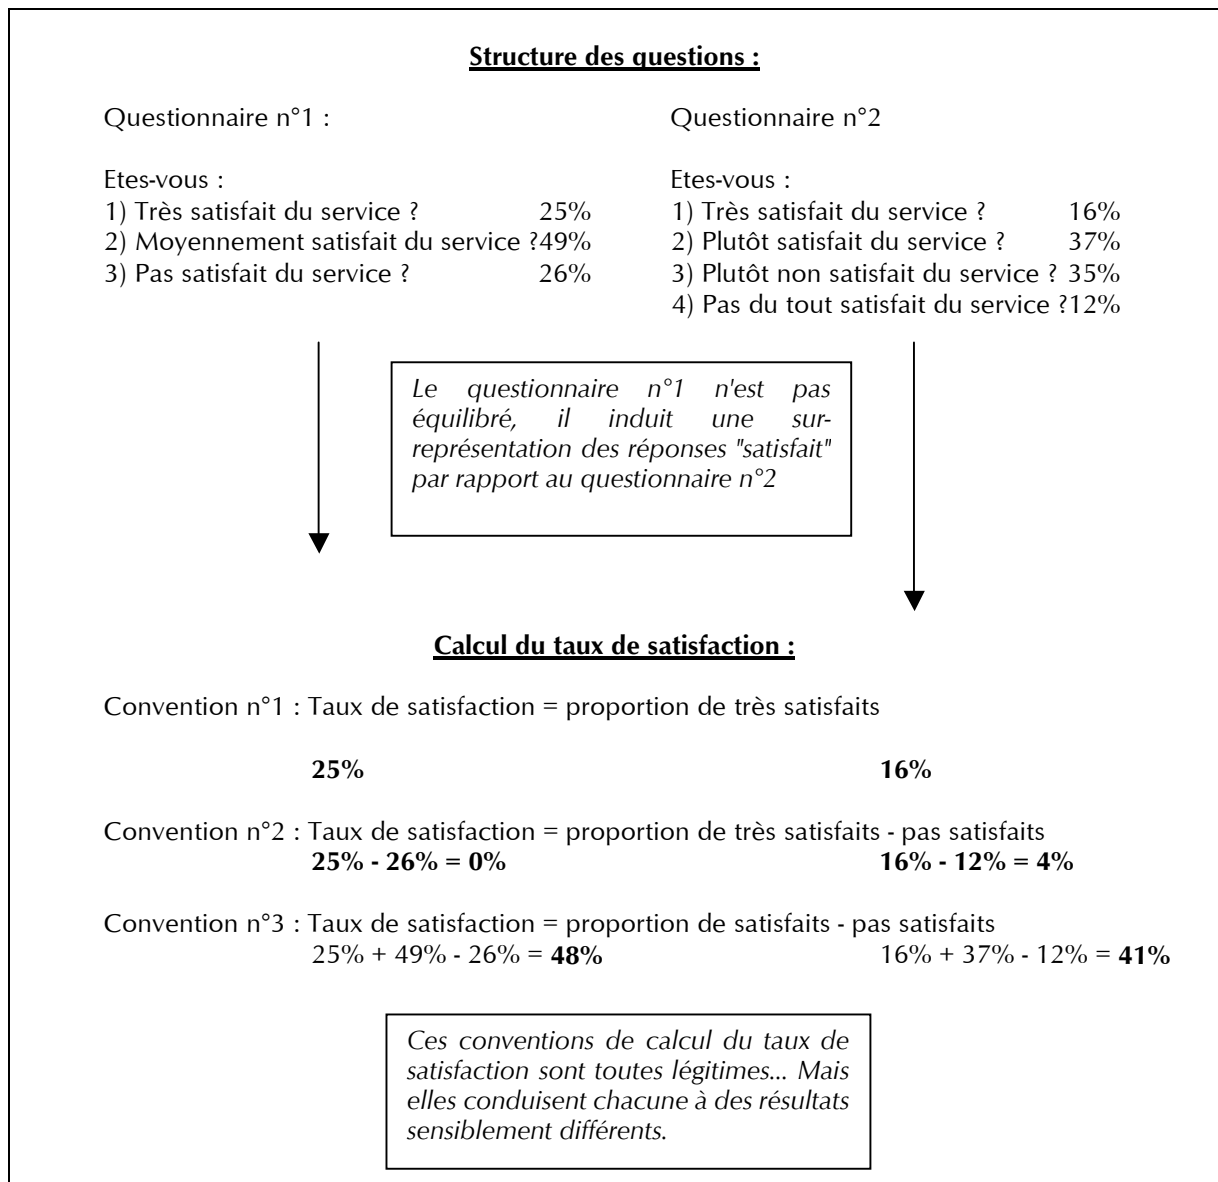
**Structure des questions :**

Questionnaire n°1 :

Etes-vous :
1) Très satisfait du service ? 25%
2) Moyennement satisfait du service ?49%
3) Pas satisfait du service ? 26%

Questionnaire n°2

Etes-vous :
1) Très satisfait du service ? 16%
2) Plutôt satisfait du service ? 37%
3) Plutôt non satisfait du service ? 35%
4) Pas du tout satisfait du service ?12%

*Le questionnaire n°1 n'est pas équilibré, il induit une sur-représentation des réponses "satisfait" par rapport au questionnaire n°2*

**Calcul du taux de satisfaction :**

Convention n°1 : Taux de satisfaction = proportion de très satisfaits

**25%** **16%**

Convention n°2 : Taux de satisfaction = proportion de très satisfaits - pas satisfaits
**25% - 26% = 0%** **16% - 12% = 4%**

Convention n°3 : Taux de satisfaction = proportion de satisfaits - pas satisfaits
25% + 49% - 26% = **48%** 16% + 37% - 12% = **41%**

*Ces conventions de calcul du taux de satisfaction sont toutes légitimes... Mais elles conduisent chacune à des résultats sensiblement différents.*